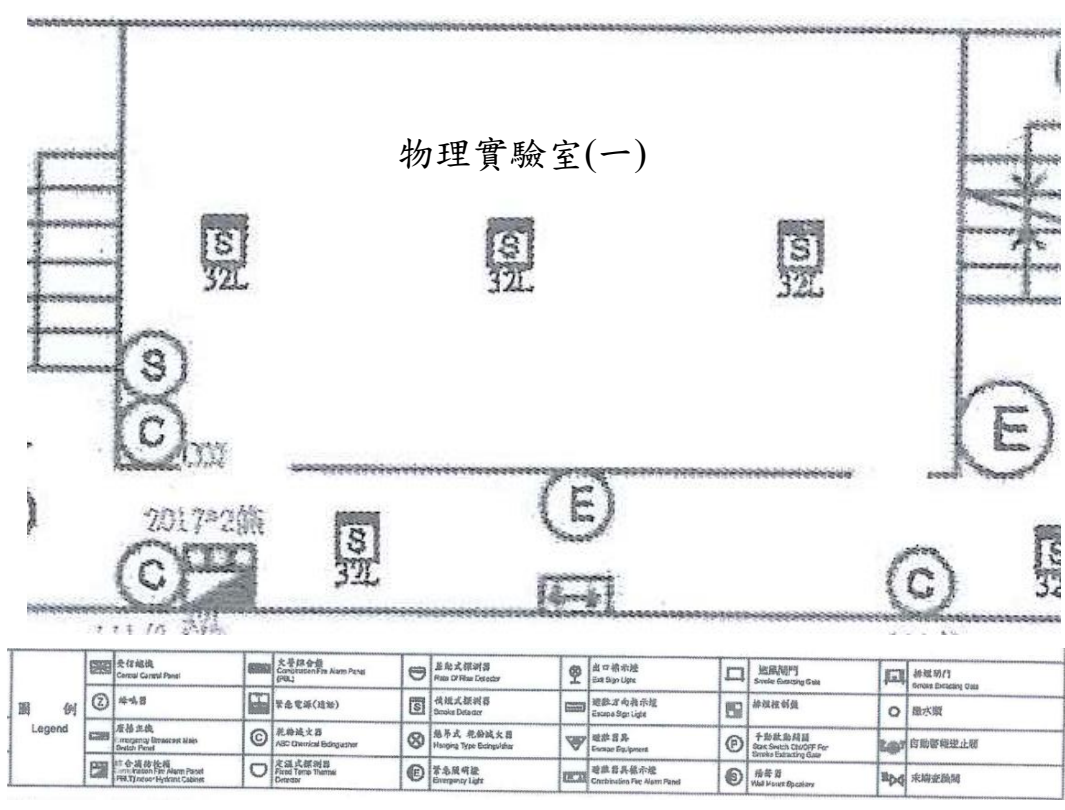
物理實驗室(一)

S
32L

S
32L

S
32L

S

C

E

E

2017年2月

C

S
32L

C

S
32

圖例
Legend

| | | | | | | | | | | | |
|---|---|---|---|---|---|---|---|---|---|---|---|
| | 受信總機 Central Control Panel | | 火警綜合盤 Combination Fire Alarm Panel (P.B.L) | | 差動式探測器 Rate Of Rise Detector | | 出口標示燈 Exit Sign Light | | 排煙閘門 Smoke Extracting Gate | | 排煙閘門 Smoke Extracting Gate |
| Ⓩ | 蜂鳴器 | | 緊急電源(插頭) | S | 偵煙式探測器 Smoke Detector | | 避難方向指示燈 Escape Sign Light | | 排煙控制盤 | ○ | 撒水頭 |
| | 廣播主機 Emergency Broadcast Main Switch Panel | Ⓒ | 乾粉滅火器 ABC Chemical Extinguisher | | 懸吊式 乾粉滅火器 Hanging Type Extinguisher | | 避難器具 Escape Equipment | Ⓟ | 手動啟動開關 Start Switch On/OFF For Smoke Extracting Gate | | 自動警報逆止閥 |
| | 綜合消防栓箱 Combination Fire Alarm Panel P.B.L Indoor Hydrant Cabinet | | 定溫式探測器 Fixed Temp Thermal Detector | Ⓔ | 緊急照明燈 Emergency Light | | 綜合器具標示燈 Combination Fire Alarm Panel | | 揚聲器 Wall Mount Speakers | | 末端查驗閥 |